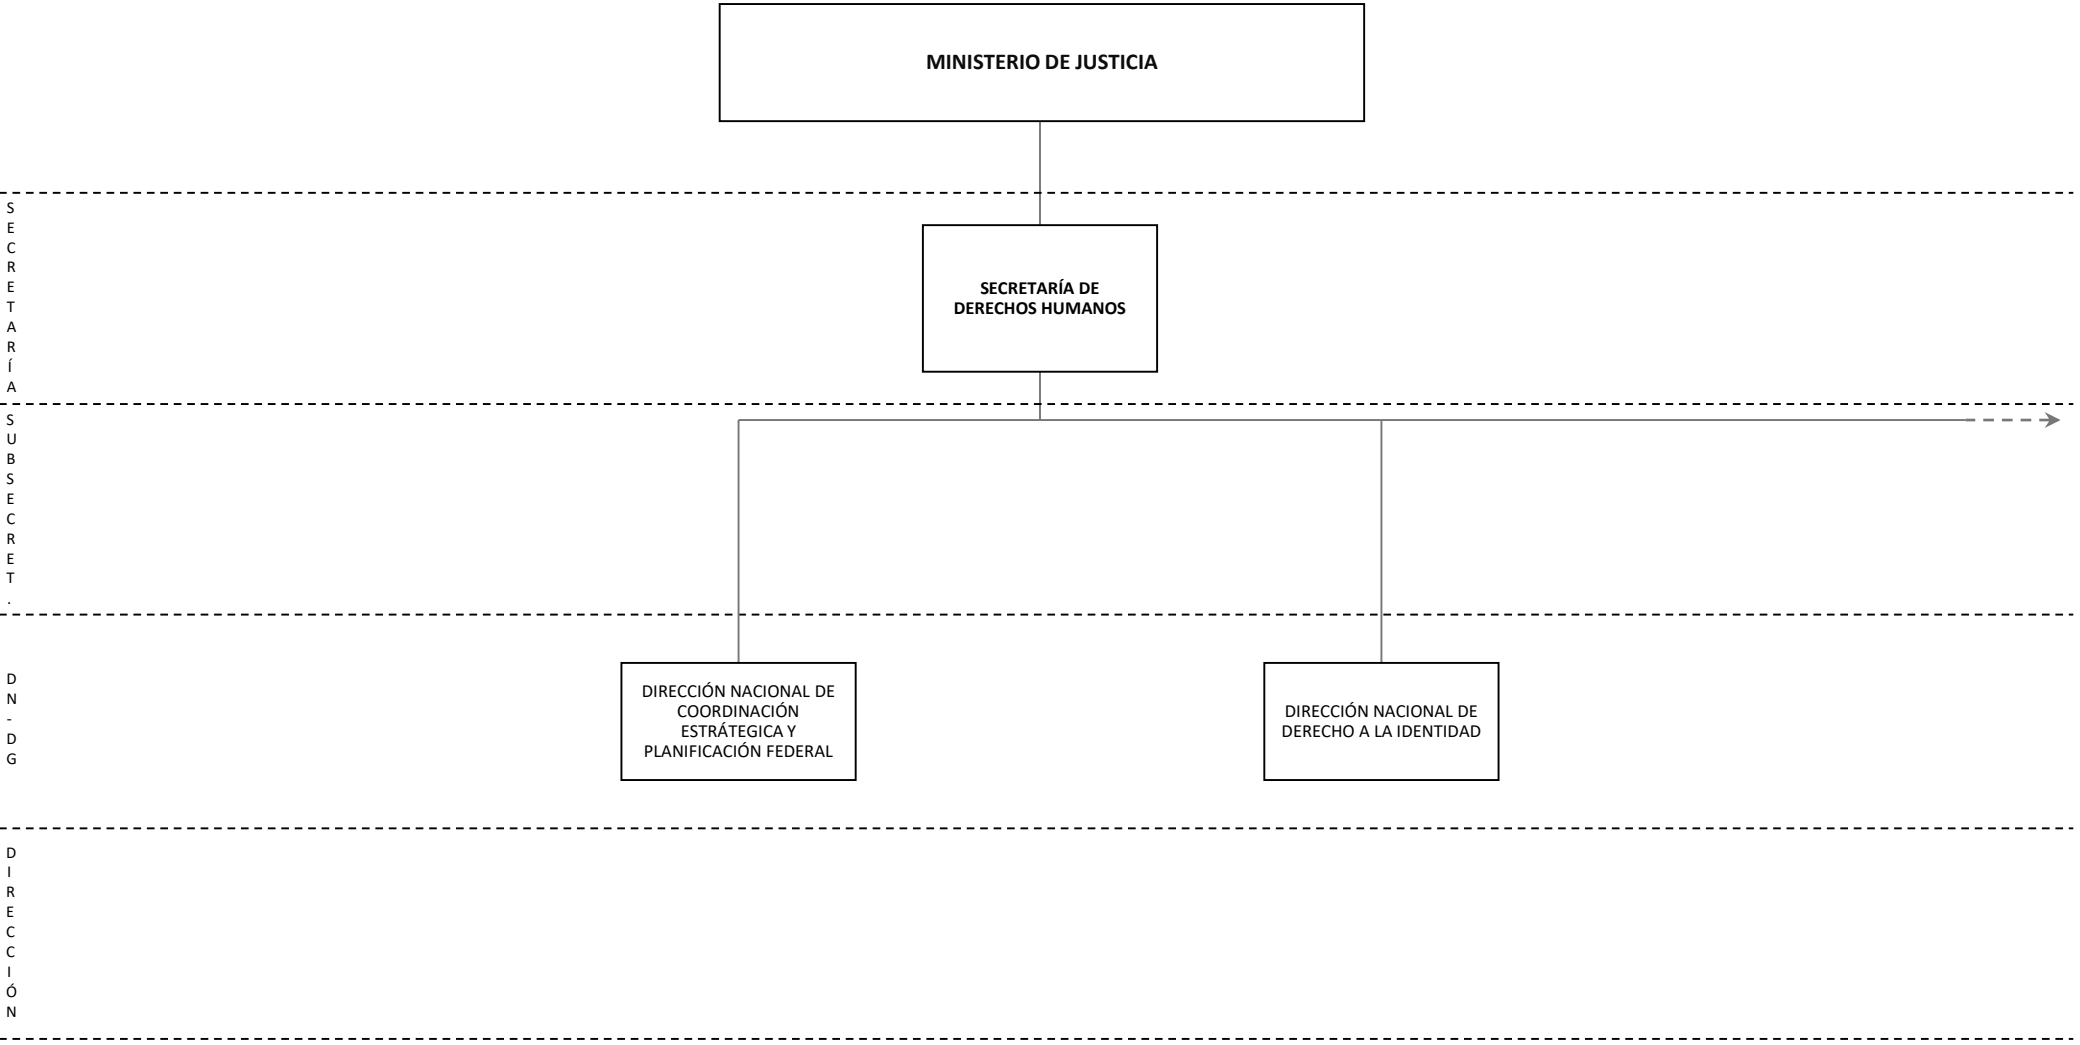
MINISTERIO DE JUSTICIA

SECRETARÍA

SECRETARÍA DE DERECHOS HUMANOS

SUBSECRET.

DN-DG

DIRECCIÓN NACIONAL DE COORDINACIÓN ESTRÁTEGICA Y PLANIFICACIÓN FEDERAL

DIRECCIÓN NACIONAL DE DERECHO A LA IDENTIDAD

DIRECCIÓN